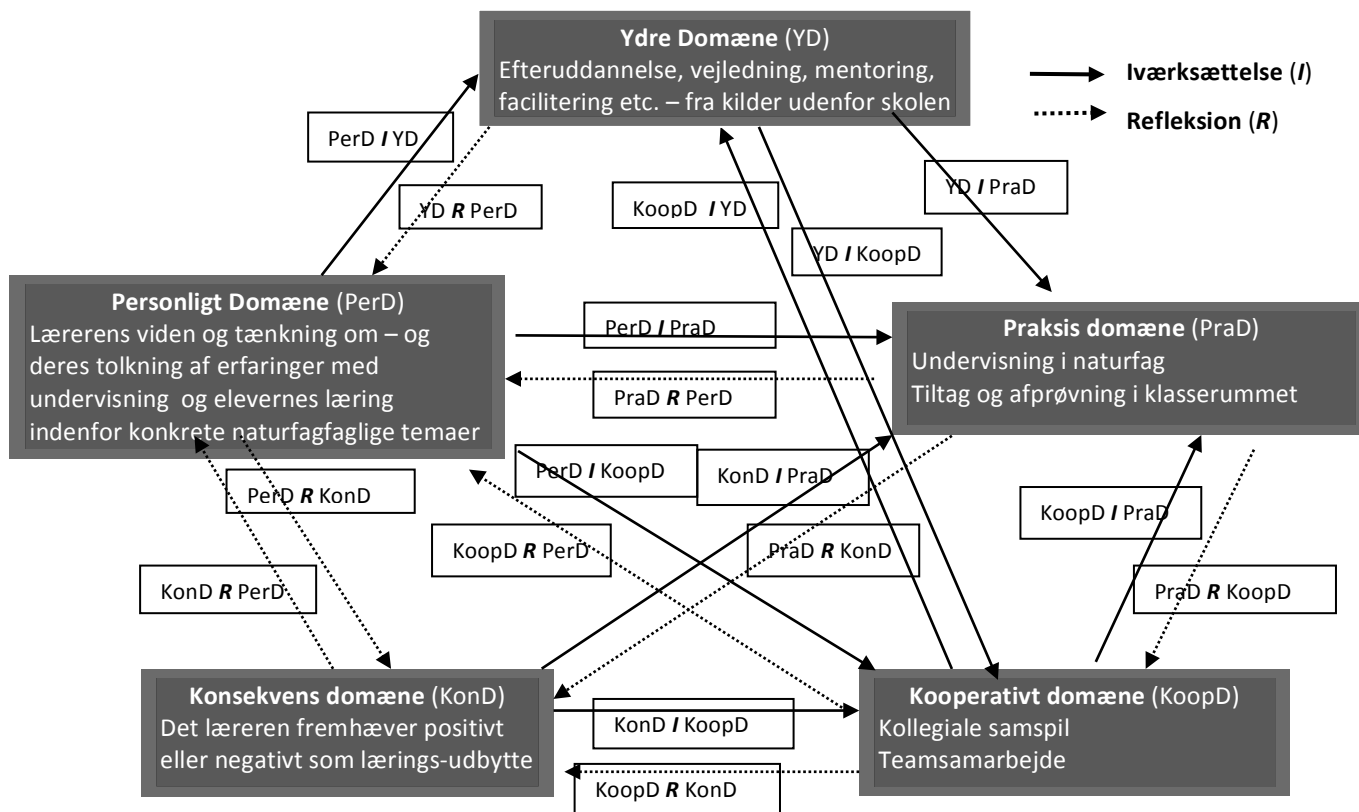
**Ydre Domæne** (YD)
Efteruddannelse, vejledning, mentoring, facilitering etc. – fra kilder udenfor skolen

Iværksættelse (*I*)
Refleksion (*R*)

PerD *I* YD

YD *R* PerD

KoopD *I* YD

YD *I* KoopD

YD *I* PraD

**Personligt Domæne** (PerD)
Lærerens viden og tænkning om – og deres tolkning af erfaringer med undervisning og elevernes læring indenfor konkrete naturfagfaglige temaer

PerD *I* PraD

PraD *R* PerD

**Praksis domæne** (PraD)
Undervisning i naturfag
Tiltag og afprøvning i klasserummet

PerD *I* KoopD

KonD *I* PraD

PerD *R* KonD

KoopD *R* PerD

PraD *R* KonD

KoopD *I* PraD

KonD *R* PerD

PraD *R* KoopD

**Konsekvens domæne** (KonD)
Det læreren fremhæver positivt eller negativt som lærings-udbytte

KonD *I* KoopD

**Kooperativt domæne** (KoopD)
Kollegiale samspil
Teamsamarbejde

KoopD *R* KonD